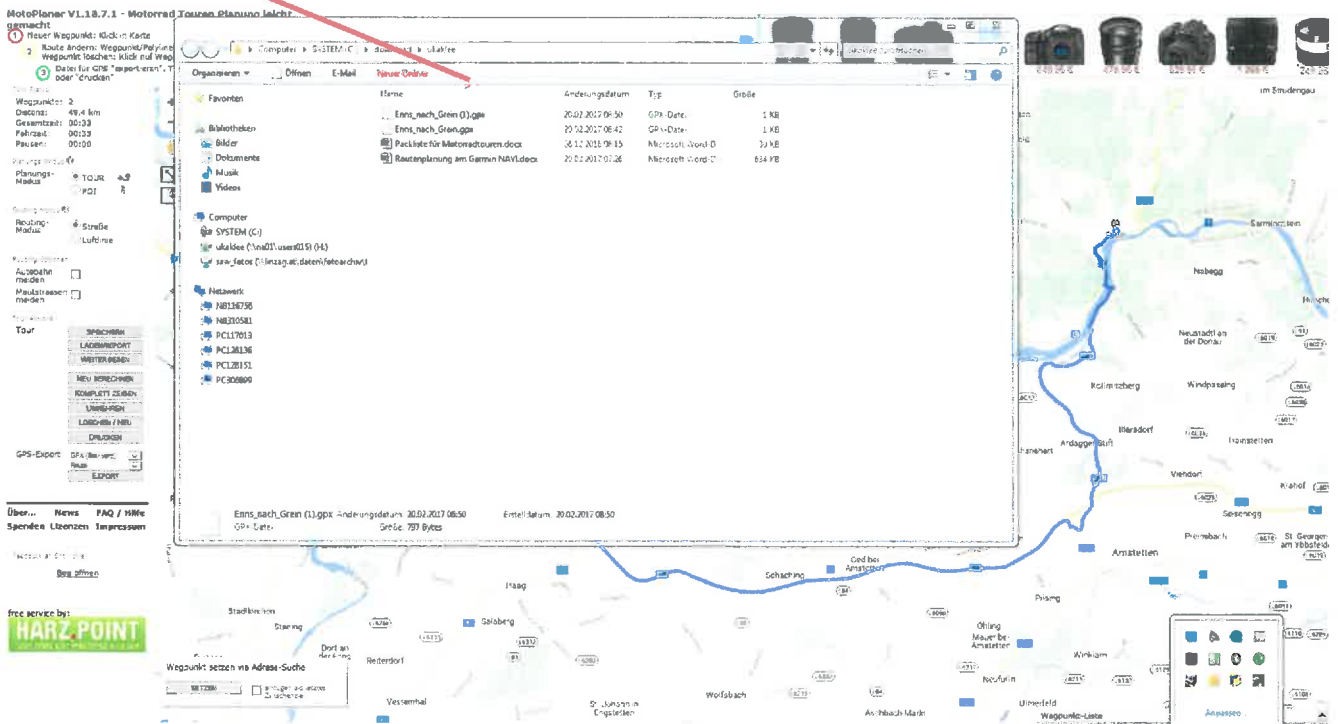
MotoPlaner V1.18.7.1 - Motorrad Touren Planung leicht gemacht

1 Neuer Wegpunkt: Klick in Karte
2 Route ändern: Wegpunkt/Polyline ... Wegpunkt löschen: Klick auf Weg...
3 Datei für GPS "exportieren", ... oder "drucken"

Wegpunkte: 2
Distanz: 49,4 km
Gesamtzeit: 00:33
Fahrzeit: 00:33
Pausen: 00:00

Planungs-Modus: TOUR POI

Routing-Modus: Straße Luftlinie

Autobahn meiden
Mautstrassen meiden

Tour
SPEICHERN
LADEN/IMPORT
WEITERGEBEN
NEU BERECHNEN
KOMPLETT ZEIGEN
UMKEHREN
LÖSCHEN / NEU
DRUCKEN

GPS-Export
EXPORT

Über... News FAQ / Hilfe
Spenden Lizenzen Impressum

Berg öffnen

free service by:
HARZ.POINT

Wegpunkt setzen via Adress-Suche

Computer ▸ SYSTEM (C:) ▸ ... ▸ ulaklee
ulaklee durchsuchen

Organisieren ▾ Öffnen E-Mail Neuer Ordner

Favoriten
Bibliotheken
Bilder
Dokumente
Musik
Videos
Computer
SYSTEM (C:)
ulaklee (\\na01\users015) (H:)
sew_fotos (\\linzag.at\daten\fotoarchiv\)
Netzwerk
N8136758
N8310581
PC117013
PC128136
PC128151
PC306809

| Name | Änderungsdatum | Typ | Größe |
|---|---|---|---|
| Enns_nach_Grein (1).gpx | 20.02.2017 08:50 | GPX-Datei | 1 KB |
| Enns_nach_Grein.gpx | 20.02.2017 08:42 | GPX-Datei | 1 KB |
| Packliste für Motorradtouren.docx | 30.12.2016 09:15 | Microsoft Word-D... | 30 KB |
| Routenplanung am Garmin NAVI.docx | 20.02.2017 07:26 | Microsoft Word-D... | 634 KB |

Enns_nach_Grein (1).gpx Änderungsdatum: 20.02.2017 08:50 Erstelldatum: 20.02.2017 08:50
GPX-Datei Größe: 797 Bytes

Sarmingstein
Nöbegg
Neustadt an der Donau
Kollmitzberg
Windpassing
Ardagger Stift
Viehdorf
Seisenegg
Preinsbach
Amstetten
St. Georgen am Ybbsfelde
Ged bei Amstetten
Schaching
Haag
Stadlkirchen
Salaberg
Dorf an der Enns
Reiterdorf
Strengberg
Öhling
Mauer bei Amstetten
Winklarn
Neufurth
Ulmerfeld
Vestenthal
St. Johann in Engstetten
Wolfsbach
Aschbach Markt
Wegpunkt-Liste
Anpassen
im Strudengau